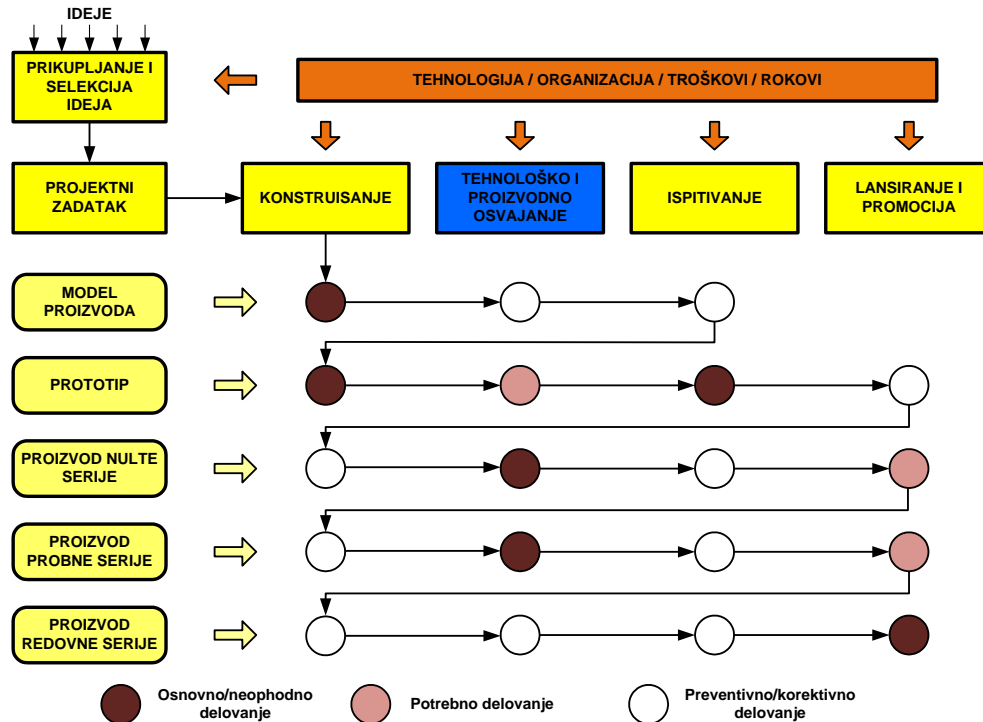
IDEJE

PRIKUPLJANJE I SELEKCIJA IDEJA

TEHNOLOGIJA / ORGANIZACIJA / TROŠKOVI / ROKOVI

PROJEKTNI ZADATAK

KONSTRUISANJE

TEHNOLOŠKO I PROIZVODNO OSVAJANJE

ISPITIVANJE

LANSIRANJE I PROMOCIJA

MODEL PROIZVODA

PROTOTIP

PROIZVOD NULTE SERIJE

PROIZVOD PROBNE SERIJE

PROIZVOD REDOVNE SERIJE

Osnovno/neophodno delovanje

Potrebno delovanje

Preventivno/korektivno delovanje